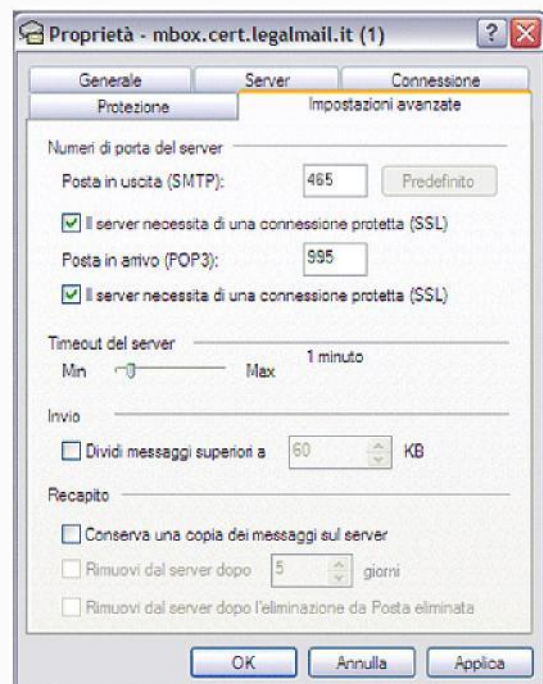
Proprietà - mbox.cert.legalmail.it (1)

Generale
Server
Connessione
Protezione
Impostazioni avanzate

Numeri di porta del server
Posta in uscita (SMTP): 465 Predefinito
Il server necessita di una connessione protetta (SSL)
Posta in arrivo (POP3): 995
Il server necessita di una connessione protetta (SSL)

Timeout del server
Min Max 1 minuto

Invio
Dividi messaggi superiori a 60 KB

Recapito
Conserva una copia dei messaggi sul server
Rimuovi dal server dopo 5 giorni
Rimuovi dal server dopo l'eliminazione da Posta eliminata

OK
Annulla
Applica